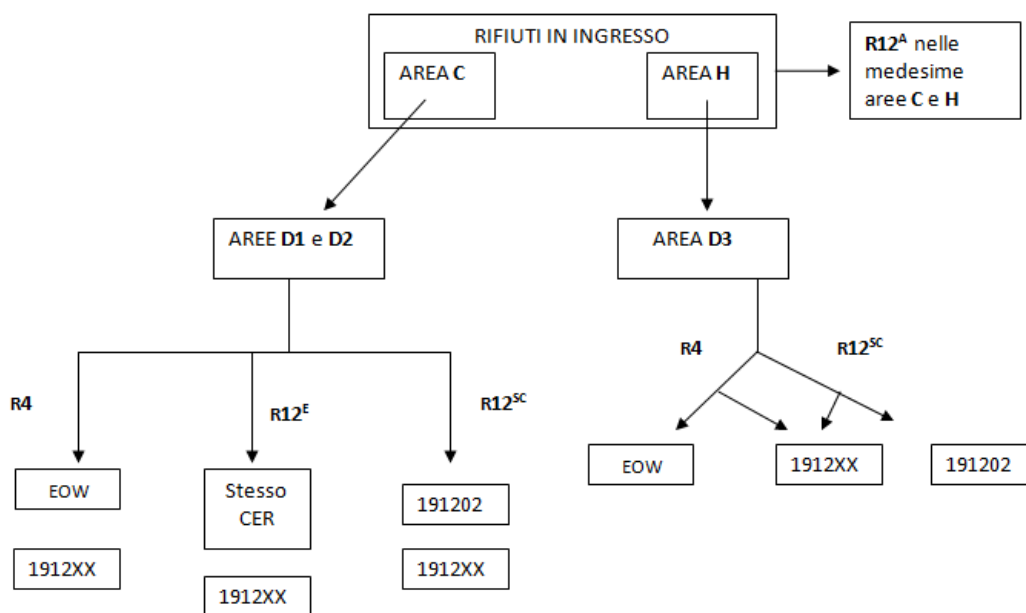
RIFIUTI IN INGRESSO

AREA **C**

AREA **H**

**R12$^{A}$** nelle medesime aree **C** e **H**

AREE **D1** e **D2**

AREA **D3**

**R4**

**R12$^{E}$**

**R12$^{SC}$**

EOW

1912XX

Stesso CER

1912XX

191202

1912XX

**R4**

**R12$^{SC}$**

EOW

1912XX

191202